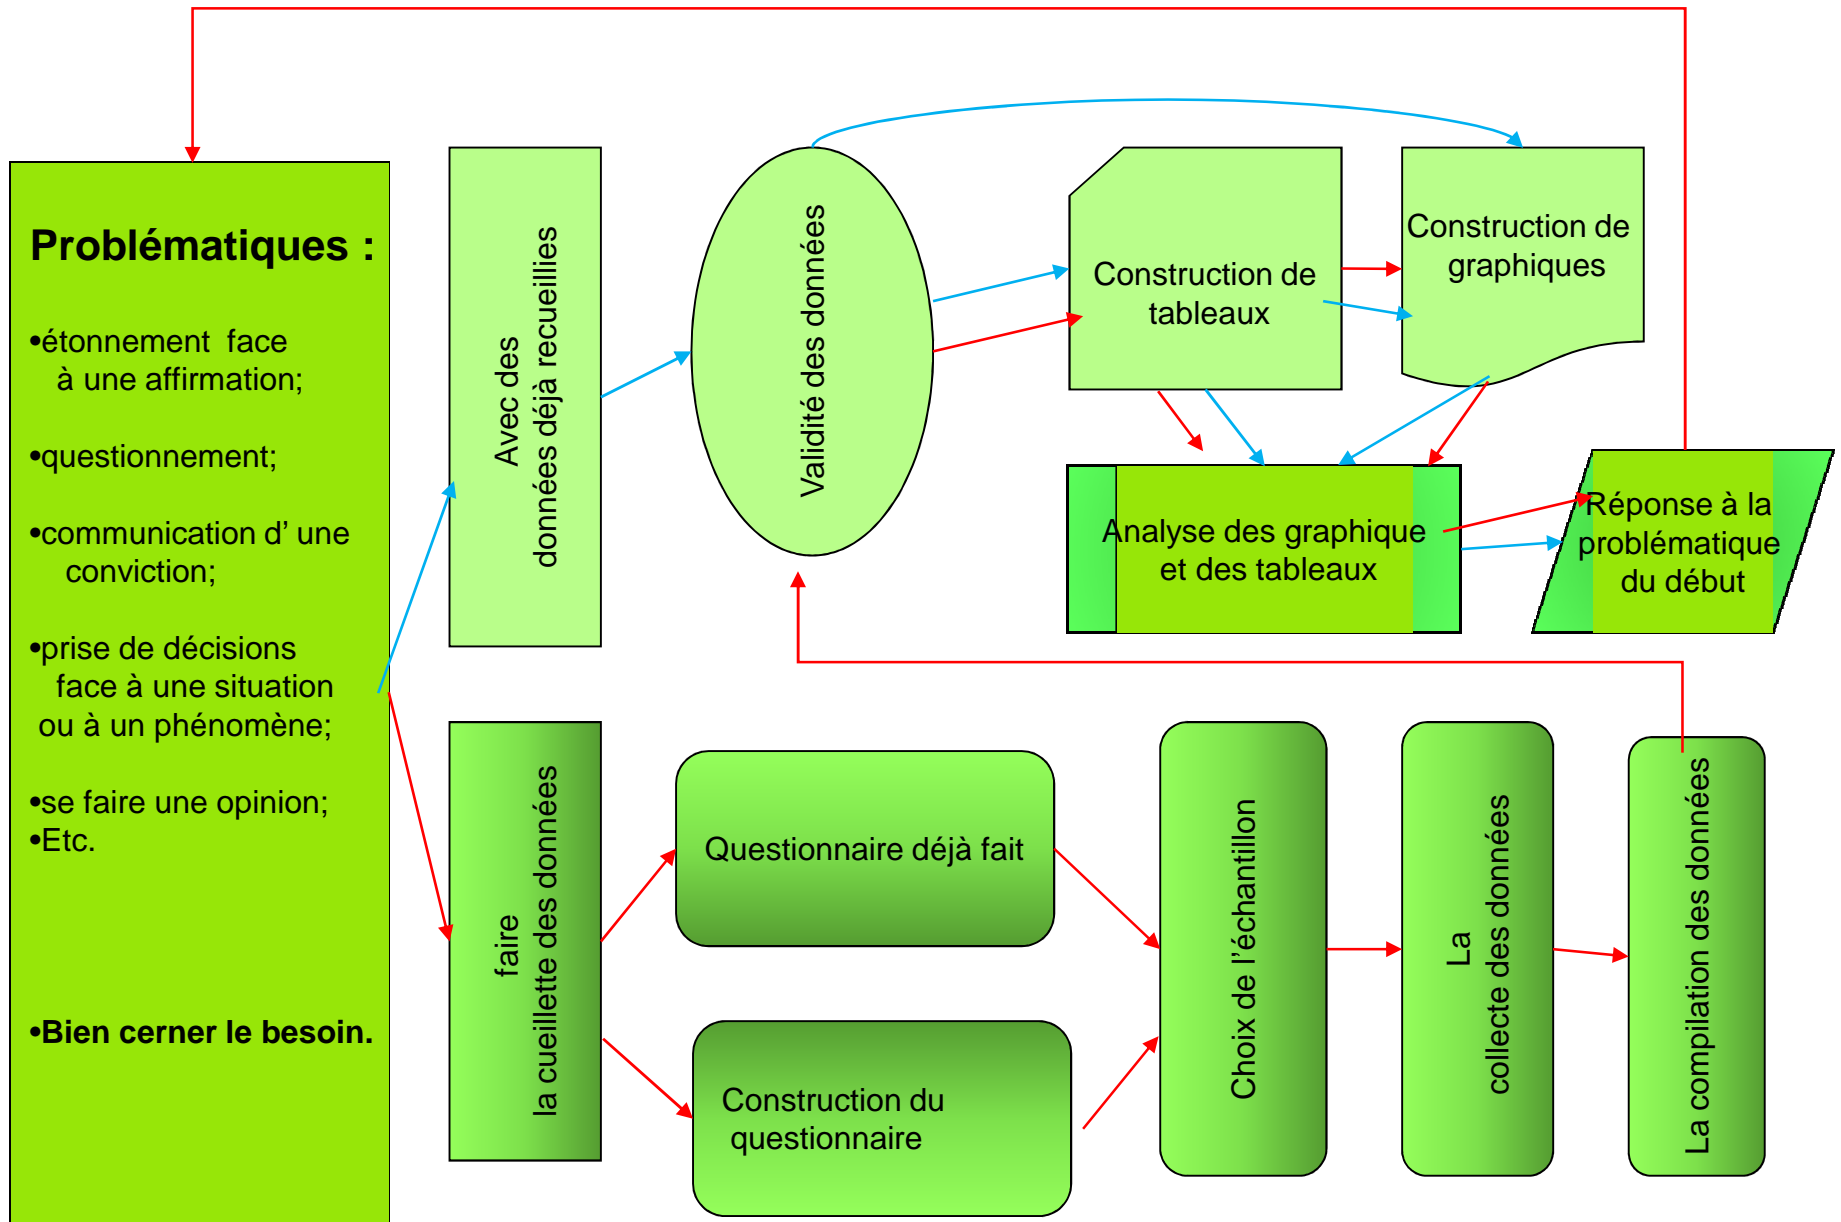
Problématiques :

•étonnement face à une affirmation;

•questionnement;

•communication d’ une conviction;

•prise de décisions face à une situation ou à un phénomène;

•se faire une opinion;
•Etc.

•Bien cerner le besoin.

Avec des données déjà recueillies

Validité des données

Construction de tableaux

Construction de graphiques

Analyse des graphique et des tableaux

Réponse à la problématique du début

faire la cueillette des données

Questionnaire déjà fait

Construction du questionnaire

Choix de l’échantillon

La collecte des données

La compilation des données